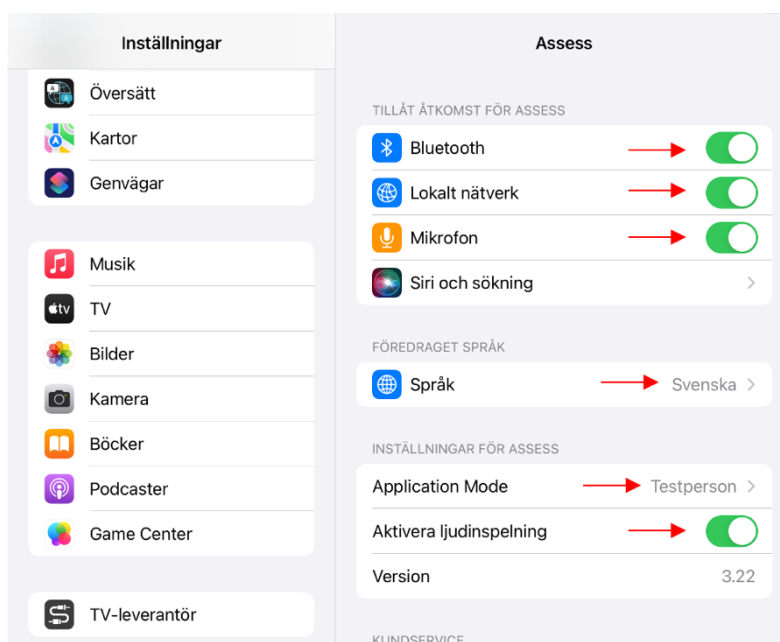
Inställningar

Översätt

Kartor

Genvägar

Musik

TV

Bilder

Kamera

Böcker

Podcaster

Game Center

TV-leverantör

Assess

TILLÅT ÅTKOMST FÖR ASSESS

Bluetooth

Lokalt nätverk

Mikrofon

Siri och sökning

FÖREDRAGET SPRÅK

Språk Svenska

INSTÄLLNINGAR FÖR ASSESS

Application Mode Testperson

Aktivera ljudinspelning

Version 3.22

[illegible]